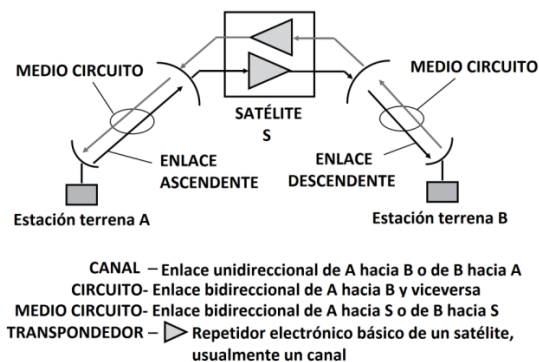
MEDIO CIRCUITO

MEDIO CIRCUITO

SATÉLITE
S

ENLACE
ASCENDENTE

ENLACE
DESCENDENTE

Estación terrena A

Estación terrena B

CANAL – Enlace unidireccional de A hacia B o de B hacia A
CIRCUITO- Enlace bidireccional de A hacia B y viceversa
MEDIO CIRCUITO- Enlace bidireccional de A hacia S o de B hacia S
TRANSPONDEDOR – Repetidor electrónico básico de un satélite, usualmente un canal